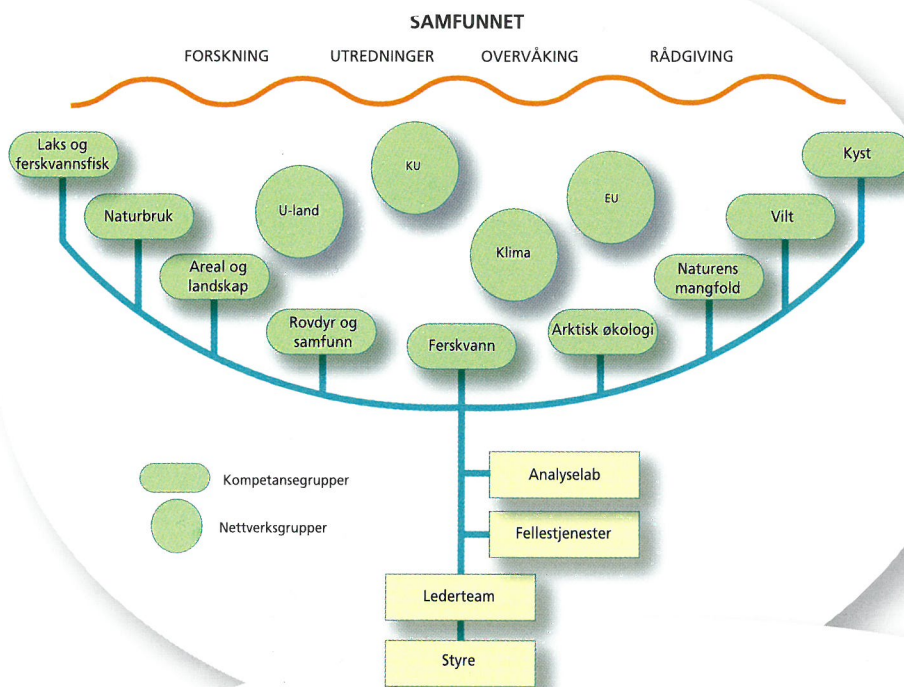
SAMFUNNET

FORSKNING UTREDNINGER OVERVÅKING RÅDGIVING

Laks og ferskvannsfisk

KU

Kyst

U-land

EU

Naturbruk

Vilt

Klima

Areal og landskap

Naturens mangfold

Rovdyr og samfunn

Ferskvann

Arktisk økologi

Kompetansegrupper

Nettverksgrupper

Analyselab

Fellestjenester

Lederteam

Styre